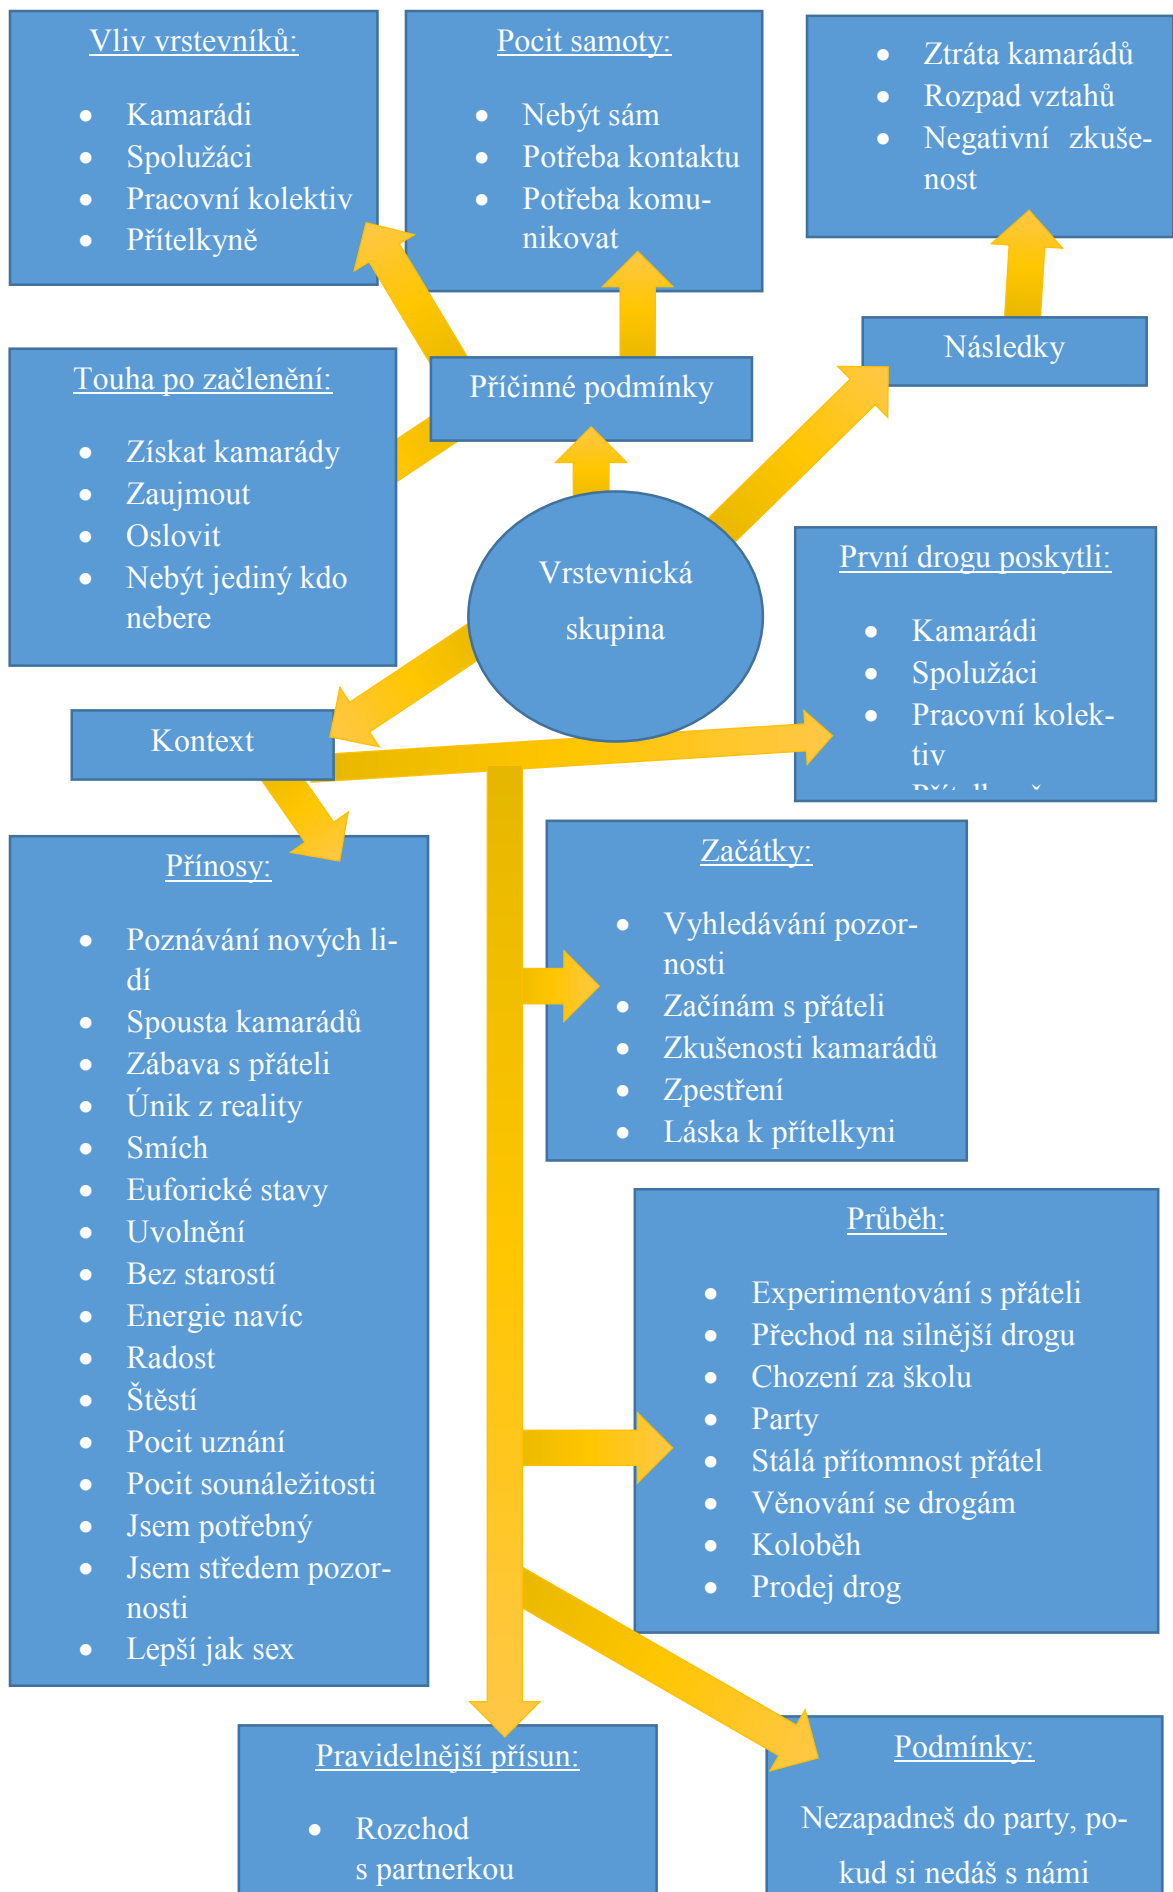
Vliv vrstevníků:

- Kamarádi
- Spolužáci
- Pracovní kolektiv
- Přítelkyně

Pocit samoty:

- Nebýt sám
- Potřeba kontaktu
- Potřeba komunikovat

- Ztráta kamarádů
- Rozpad vztahů
- Negativní zkušenost

Následky

Příčinné podmínky

Touha po začlenění:

- Získat kamarády
- Zaujmout
- Oslovit
- Nebýt jediný kdo nebere

Vrstevnická skupina

První drogu poskytli:

- Kamarádi
- Spolužáci
- Pracovní kolektiv
- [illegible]

Kontext

Přínosy:

- Poznávání nových lidí
- Spousta kamarádů
- Zábava s přáteli
- Únik z reality
- Smích
- Euforické stavy
- Uvolnění
- Bez starostí
- Energie navíc
- Radost
- Štěstí
- Pocit uznání
- Pocit sounáležitosti
- Jsem potřebný
- Jsem středem pozornosti
- Lepší jak sex

Začátky:

- Vyhledávání pozornosti
- Začínám s přáteli
- Zkušenosti kamarádů
- Zpestření
- Láska k přítelkyni

Průběh:

- Experimentování s přáteli
- Přechod na silnější drogu
- Chození za školu
- Party
- Stálá přítomnost přátel
- Věnování se drogám
- Koloběh
- Prodej drog

Pravidelnější přísun:

- Rozchod s partnerkou

Podmínky:

Nezapadneš do party, pokud si nedáš s námi